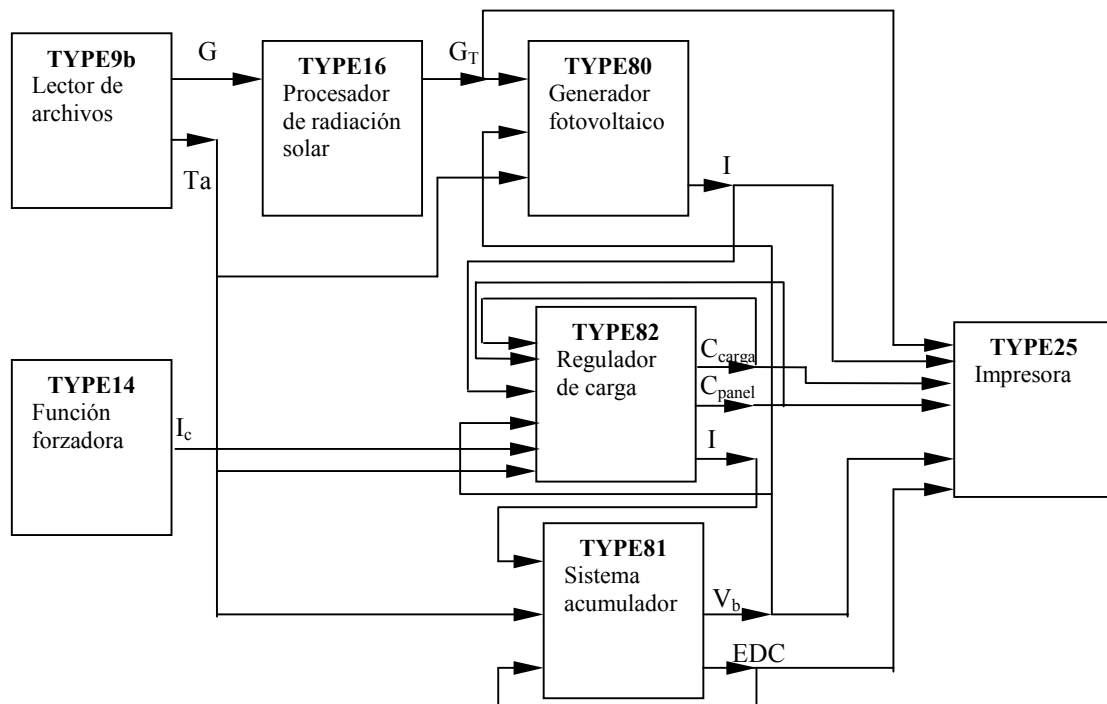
TYPE9b
Lector de archivos

G

Ta

TYPE16
Procesador de radiación solar

$G_T$

TYPE80
Generador fotovoltaico

I

TYPE14
Función forzadora

$I_c$

TYPE82
Regulador de carga

$C_{carga}$

$C_{panel}$

I

TYPE25
Impresora

TYPE81
Sistema acumulador

$V_b$

EDC